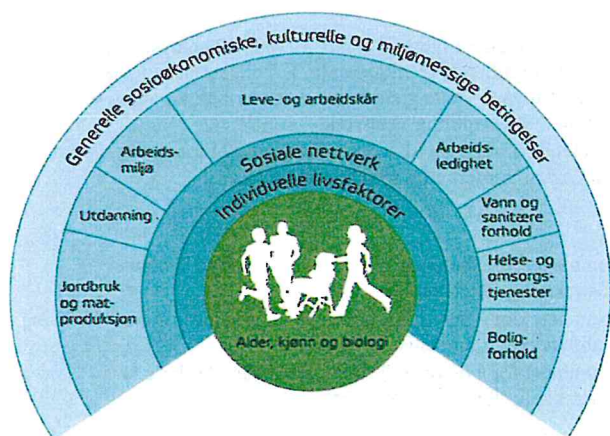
Generelle sosioøkonomiske, kulturelle og miljømessige betingelser

Leve- og arbeidskår

Arbeidsmiljø

Utdanning

Jordbruk og matproduksjon

Arbeidsledighet

Vann og sanitære forhold

Helse- og omsorgstjenester

Boligforhold

Sosiale nettverk

Individuelle livsfaktorer

Alder, kjønn og biologi